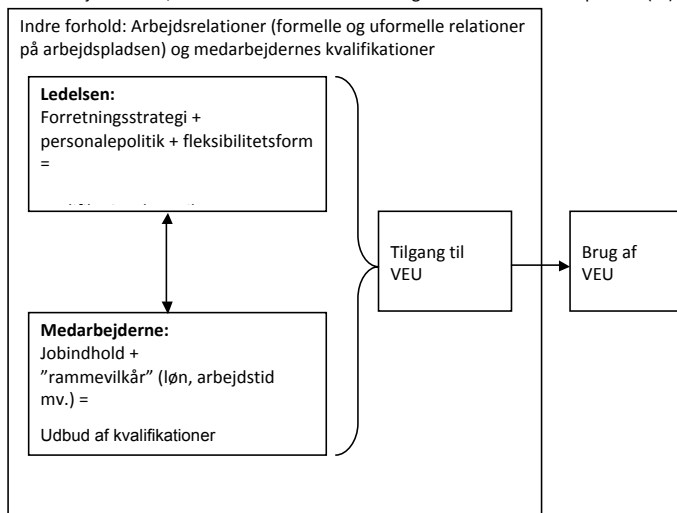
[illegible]

Indre forhold: Arbejdsrelationer (formelle og uformelle relationer på arbejdspladsen) og medarbejdernes kvalifikationer

**Ledelsen:**
Forretningsstrategi + personalepolitik + fleksibilitetsform =

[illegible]

**Medarbejderne:**
Jobindhold + ”rammevilkår” (løn, arbejdstid mv.) =

Udbud af kvalifikationer

Tilgang til VEU

Brug af VEU